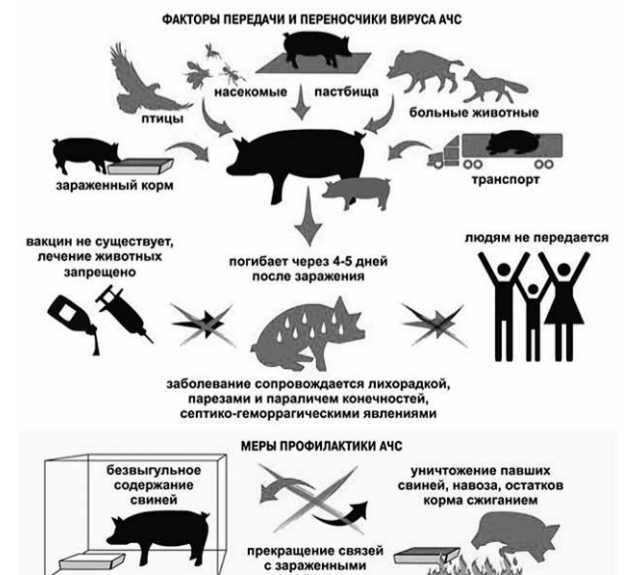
ФАКТОРЫ ПЕРЕДАЧИ И ПЕРЕНОСЧИКИ ВИРУСА АЧС

насекомые

пастбища

птицы

больные животные

зараженный корм

транспорт

вакцин не существует, лечение животных запрещено

погибает через 4-5 дней после заражения

людям не передается

заболевание сопровождается лихорадкой, парезами и параличем конечностей, септико-геморрагическими явлениями

МЕРЫ ПРОФИЛАКТИКИ АЧС

безвыгульное содержание свиней

уничтожение павших свиней, навоза, остатков корма сжиганием

прекращение связей с зараженными